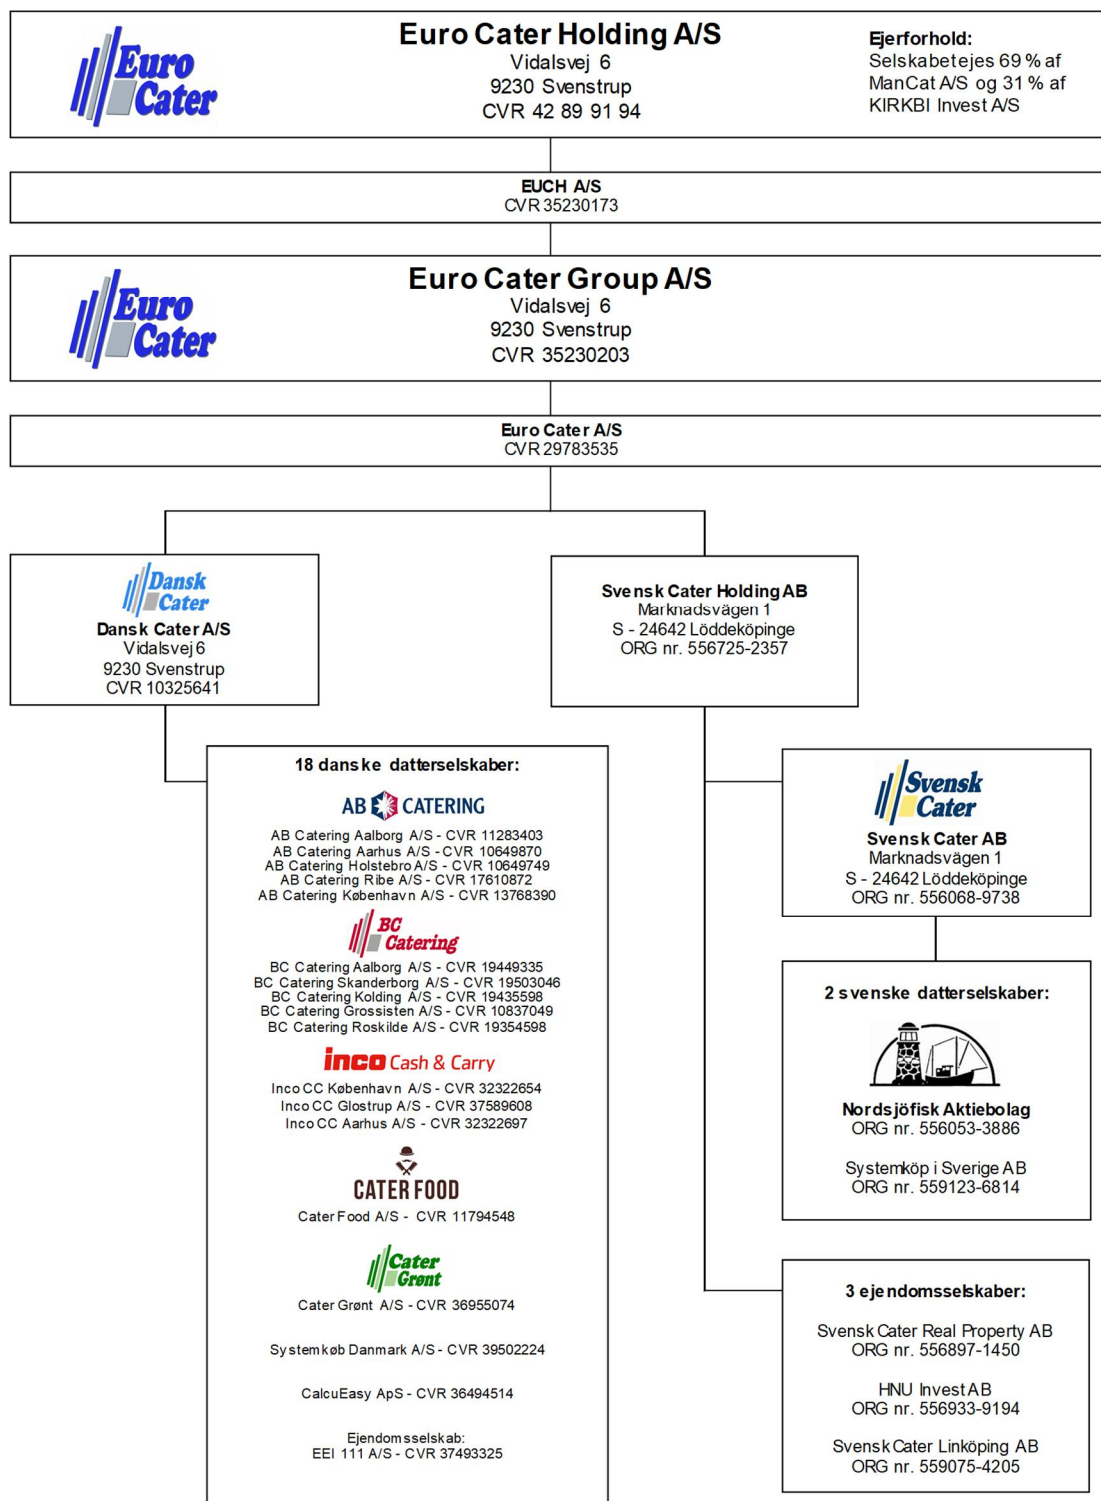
Euro Cater

Euro Cater Holding A/S
Vidalsvej 6
9230 Svenstrup
CVR 42 89 91 94

Ejerforhold:
Selskabetejes 69 % af ManCat A/S og 31 % af KIRKBI Invest A/S

EUCH A/S
CVR 35230173

Euro Cater

Euro Cater Group A/S
Vidalsvej 6
9230 Svenstrup
CVR 35230203

Euro Cater A/S
CVR 29783535

Dansk Cater

Dansk Cater A/S
Vidalsvej 6
9230 Svenstrup
CVR 10325641

Svensk Cater Holding AB
Marknadsvägen 1
S - 24642 Löddeköpinge
ORG nr. 556725-2357

18 danske datterselskaber:

AB CATERING

AB Catering Aalborg A/S - CVR 11283403
AB Catering Aarhus A/S - CVR 10649870
AB Catering Holstebro A/S - CVR 10649749
AB Catering Ribe A/S - CVR 17610872
AB Catering København A/S - CVR 13768390

BC Catering

BC Catering Aalborg A/S - CVR 19449335
BC Catering Skanderborg A/S - CVR 19503046
BC Catering Kolding A/S - CVR 19435598
BC Catering Grossisten A/S - CVR 10837049
BC Catering Roskilde A/S - CVR 19354598

inco Cash & Carry

Inco CC København A/S - CVR 32322654
Inco CC Glostrup A/S - CVR 37589608
Inco CC Aarhus A/S - CVR 32322697

CATER FOOD

Cater Food A/S - CVR 11794548

Cater Grønt

Cater Grønt A/S - CVR 36955074

Systemkøb Danmark A/S - CVR 39502224

CalcuEasy ApS - CVR 36494514

Ejendomsselskab:
EEI 111 A/S - CVR 37493325

Svensk Cater

Svensk Cater AB
Marknadsvägen 1
S - 24642 Löddeköpinge
ORG nr. 556068-9738

2 svenske datterselskaber:

Nordsjöfisk Aktiebolag
ORG nr. 556053-3886

Systemköp i Sverige AB
ORG nr. 559123-6814

3 ejendomsselskaber:

Svensk Cater Real Property AB
ORG nr. 556897-1450

HNU Invest AB
ORG nr. 556933-9194

Svensk Cater Linköping AB
ORG nr. 559075-4205